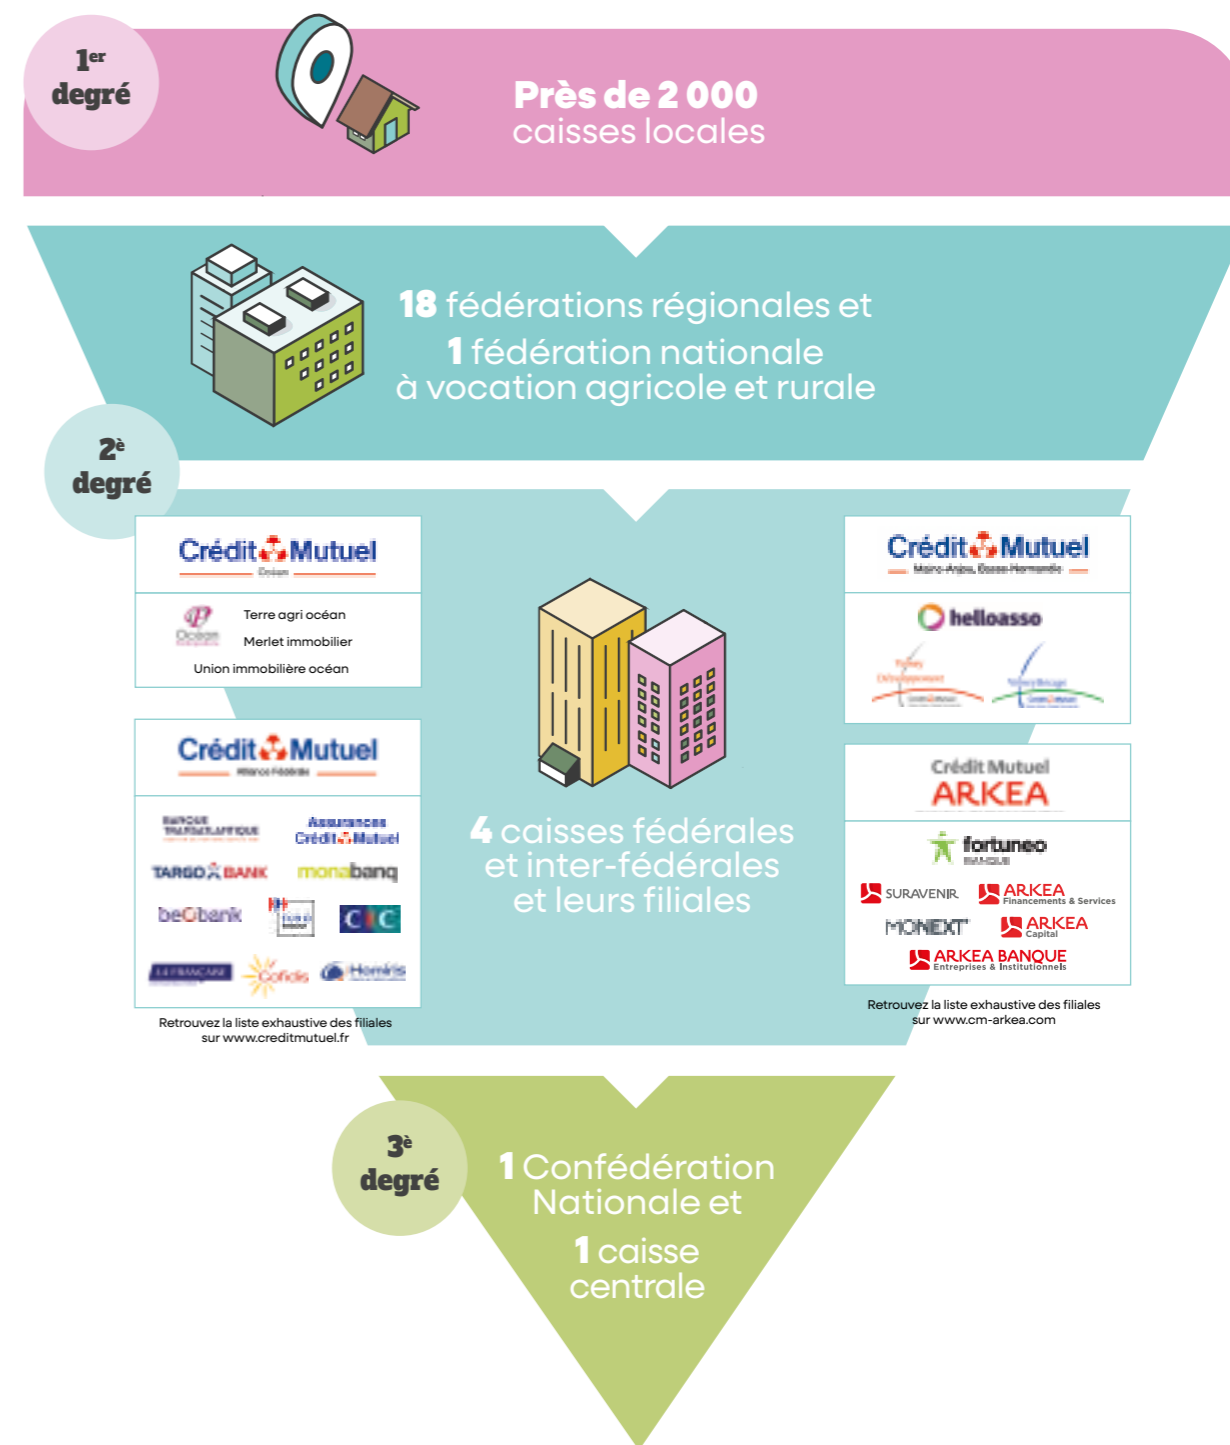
1er degré

Près de 2 000 caisses locales

18 fédérations régionales et 1 fédération nationale à vocation agricole et rurale

2è degré

Crédit Mutuel
Océan

Terre agri océan
Merlet immobilier
Union immobilière océan

Crédit Mutuel
Alliance Fédérale

BANQUE TRANSATLANTIQUE
Assurances Crédit Mutuel
TARGO BANK
monabanq
beobank
CIC
LA FRANÇAISE
Cofidis
Homiris

Retrouvez la liste exhaustive des filiales sur www.creditmutuel.fr

4 caisses fédérales et inter-fédérales et leurs filiales

Crédit Mutuel
Maine-Anjou, Basse-Normandie

helloasso

Crédit Mutuel
ARKEA

fortuneo BANQUE
SURAVENIR
ARKEA Financements & Services
MONEXT
ARKEA Capital
ARKEA BANQUE Entreprises & Institutionnels

Retrouvez la liste exhaustive des filiales sur www.cm-arkea.com

3è degré

1 Confédération Nationale et
1 caisse centrale